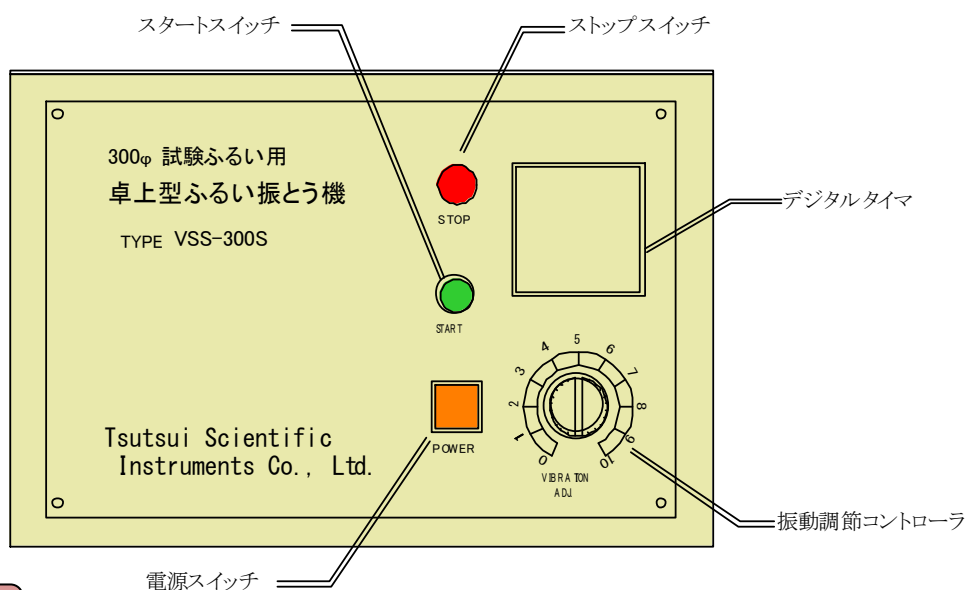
スタートスイッチ

ストップスイッチ

300φ 試験ふるい用
卓上型ふるい振とう機
TYPE VSS-300S

STOP

デジタルタイマ

START

0 1 2 3 4 5 6 7 8 9 10

VIBRATION ADJ

POWER

Tsutsui Scientific Instruments Co., Ltd.

振動調節コントローラ

電源スイッチ